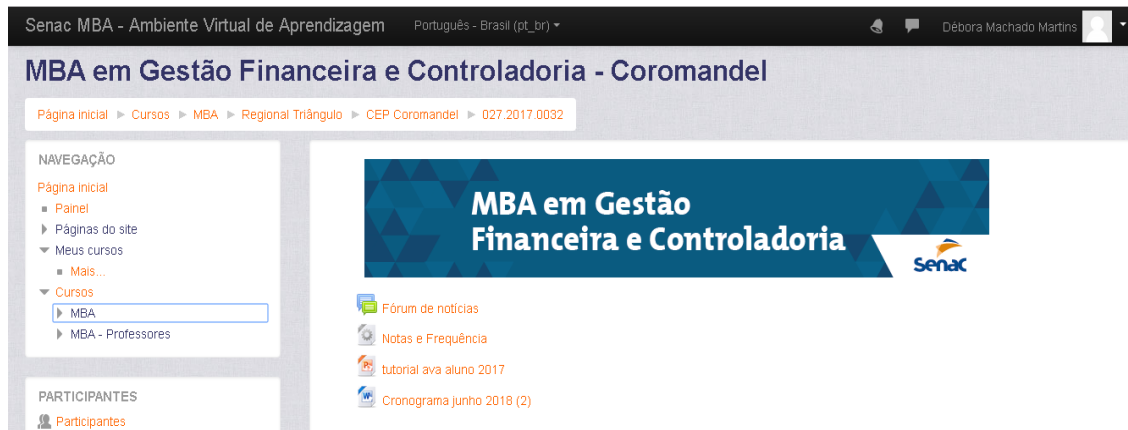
Senac MBA - Ambiente Virtual de Aprendizagem Português - Brasil (pt_br) Débora Machado Martins

MBA em Gestão Financeira e Controladoria - Coromandel

Página inicial ► Cursos ► MBA ► Regional Triângulo ► CEP Coromandel ► 027.2017.0032

NAVEGAÇÃO

Página inicial
Painel
Páginas do site
Meus cursos
Mais...
Cursos
MBA
MBA - Professores

PARTICIPANTES

Participantes

MBA em Gestão Financeira e Controladoria

Senac

Fórum de notícias

Notas e Frequência

tutorial ava aluno 2017

Cronograma junho 2018 (2)